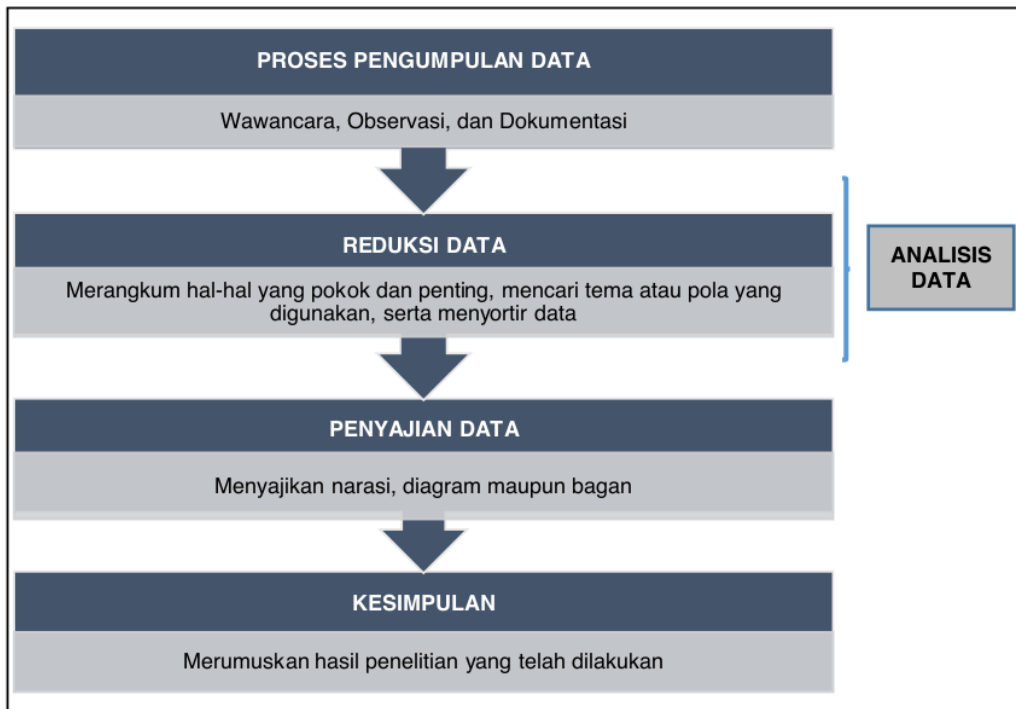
PROSES PENGUMPULAN DATA

Wawancara, Observasi, dan Dokumentasi

REDUKSI DATA

Merangkum hal-hal yang pokok dan penting, mencari tema atau pola yang digunakan, serta menyortir data

ANALISIS DATA

PENYAJIAN DATA

Menyajikan narasi, diagram maupun bagan

KESIMPULAN

Merumuskan hasil penelitian yang telah dilakukan